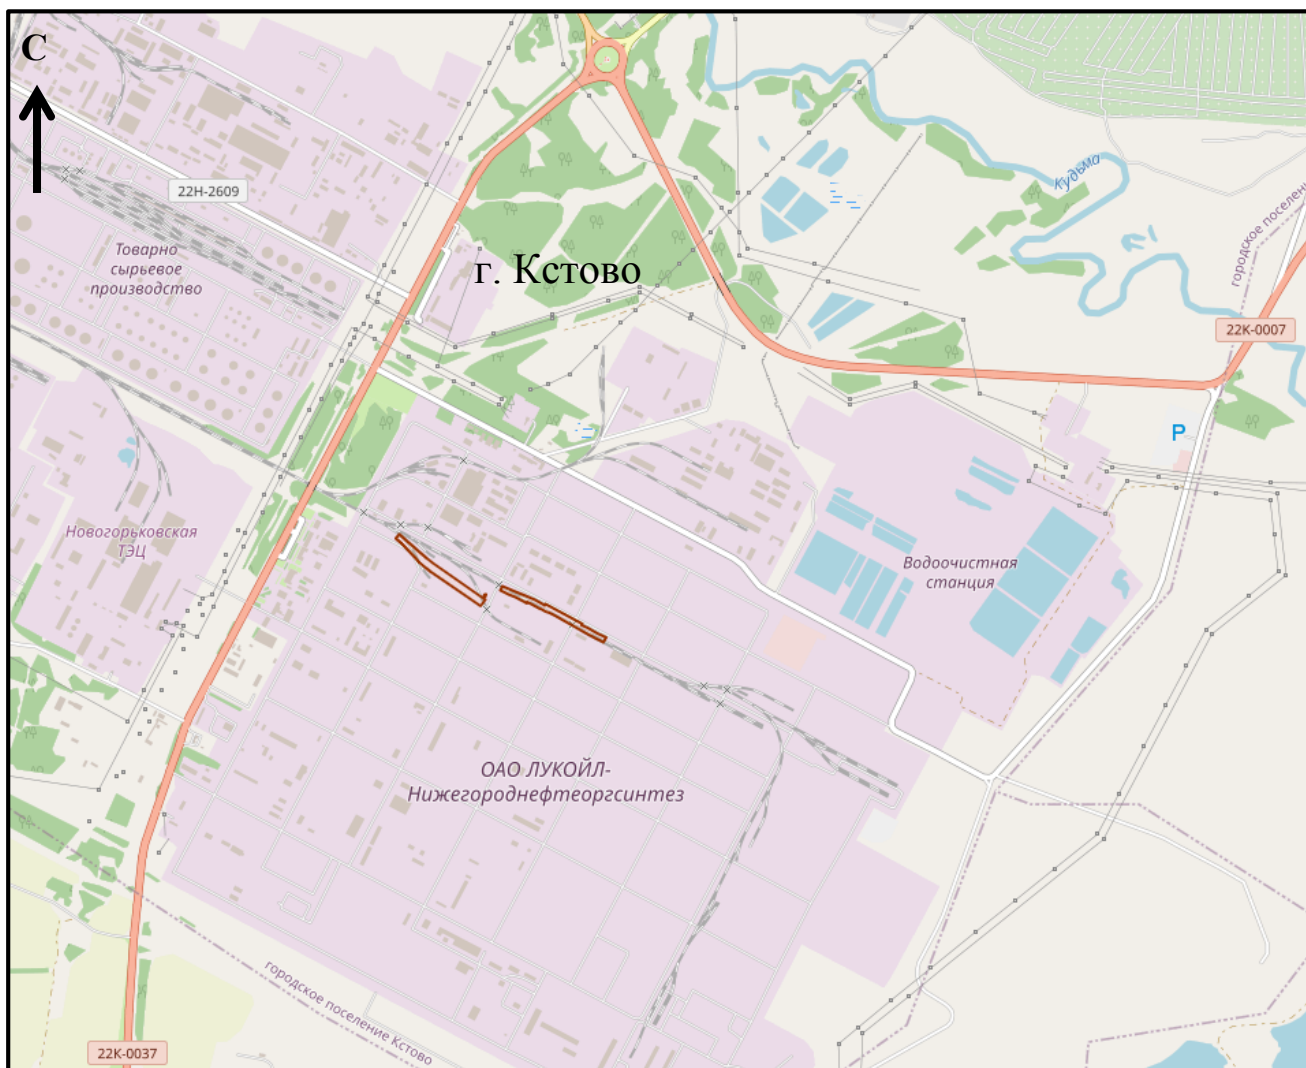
С

22Н-2609

Товарно сырьевое производство

г. Кстово

Кудьма

городское поселе

22К-0007

P

Новогорьковская ТЭЦ

Водоочистная станция

ОАО ЛУКОЙЛ-Нижегороднефтеоргсинтез

городское поселение Кстово

22К-0037